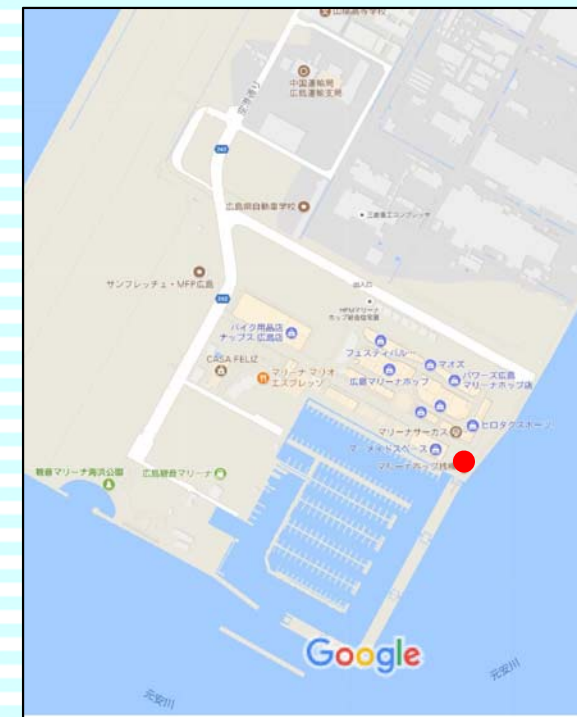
広島県高等学校

中国運輸局
広島運輸支局

343

広島県自動車学校

三菱重工エンジニアリング

サンフレッチェ・MFP広島

出入口

HPMマリーナ
ホップ駐車場

342

バイク用品店
ナップス 広島店

CASA FELIZ

マリーナ マリオ
エスプレッソ

フェスティバル

マオズ

広島マリーナホップ

パワーズ広島
マリーナホップ店

マリーナサーカス

ヒロタクスポーツ

マ ［illegible］スペース

マリーナホップ桟橋

観音マリーナ海浜公園

広島観音マリーナ

Google

元安川

元安川